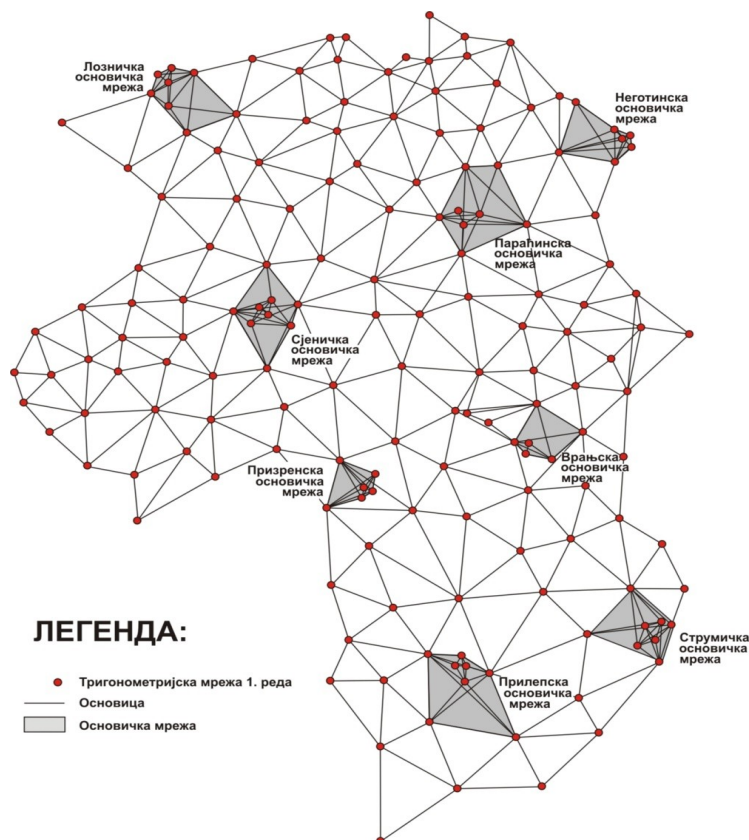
Лозничка основичка мрежа

Неготинска основичка мрежа

Параћинска основичка мрежа

Сјеничка основичка мрежа

Врањска основичка мрежа

Призренска основичка мрежа

ЛЕГЕНДА:

Тригонометријска мрежа 1. реда

Основица

Основичка мрежа

Струмичка основичка мрежа

Прилепска основичка мрежа